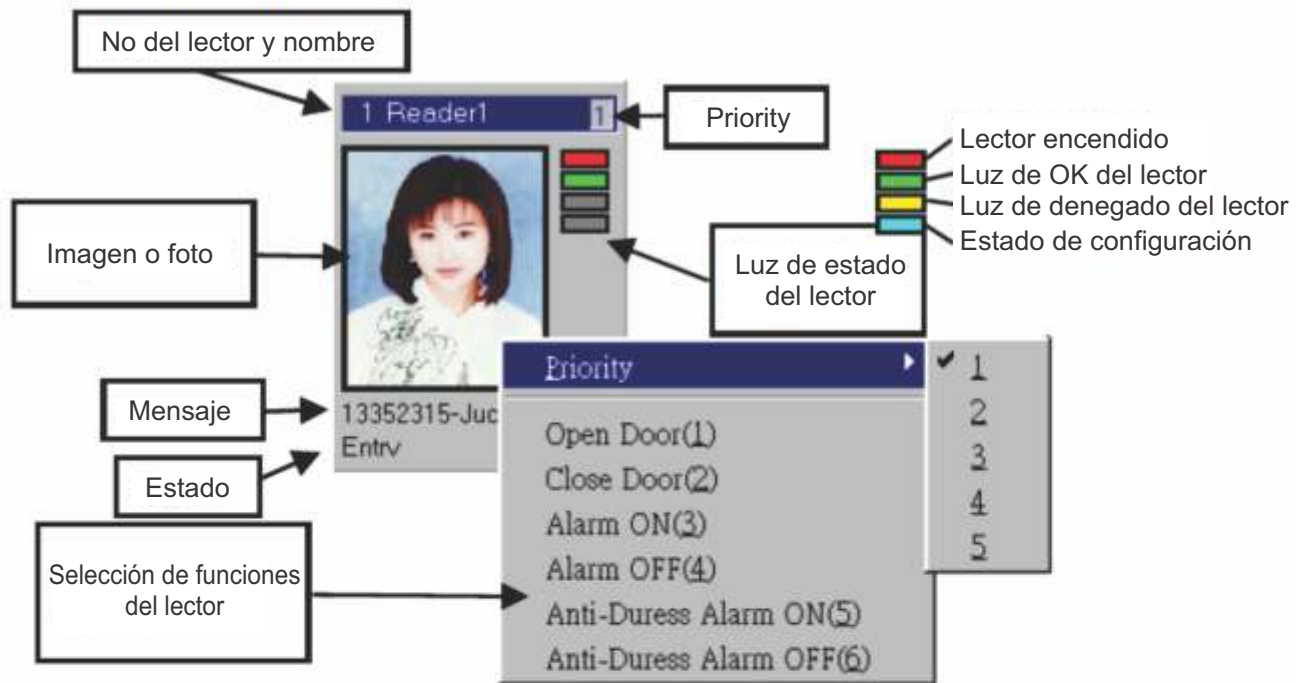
No del lector y nombre

1 Reader1 1

Priority

Lector encendido
Luz de OK del lector
Luz de denegado del lector
Estado de configuración

Imagen o foto

Luz de estado del lector

Priority

1
2
3
4
5

Mensaje

13352315-Juc

Entrv

Estado

Open Door(1)
Close Door(2)
Alarm ON(3)
Alarm OFF(4)
Anti-Duress Alarm ON(5)
Anti-Duress Alarm OFF(6)

Selección de funciones del lector